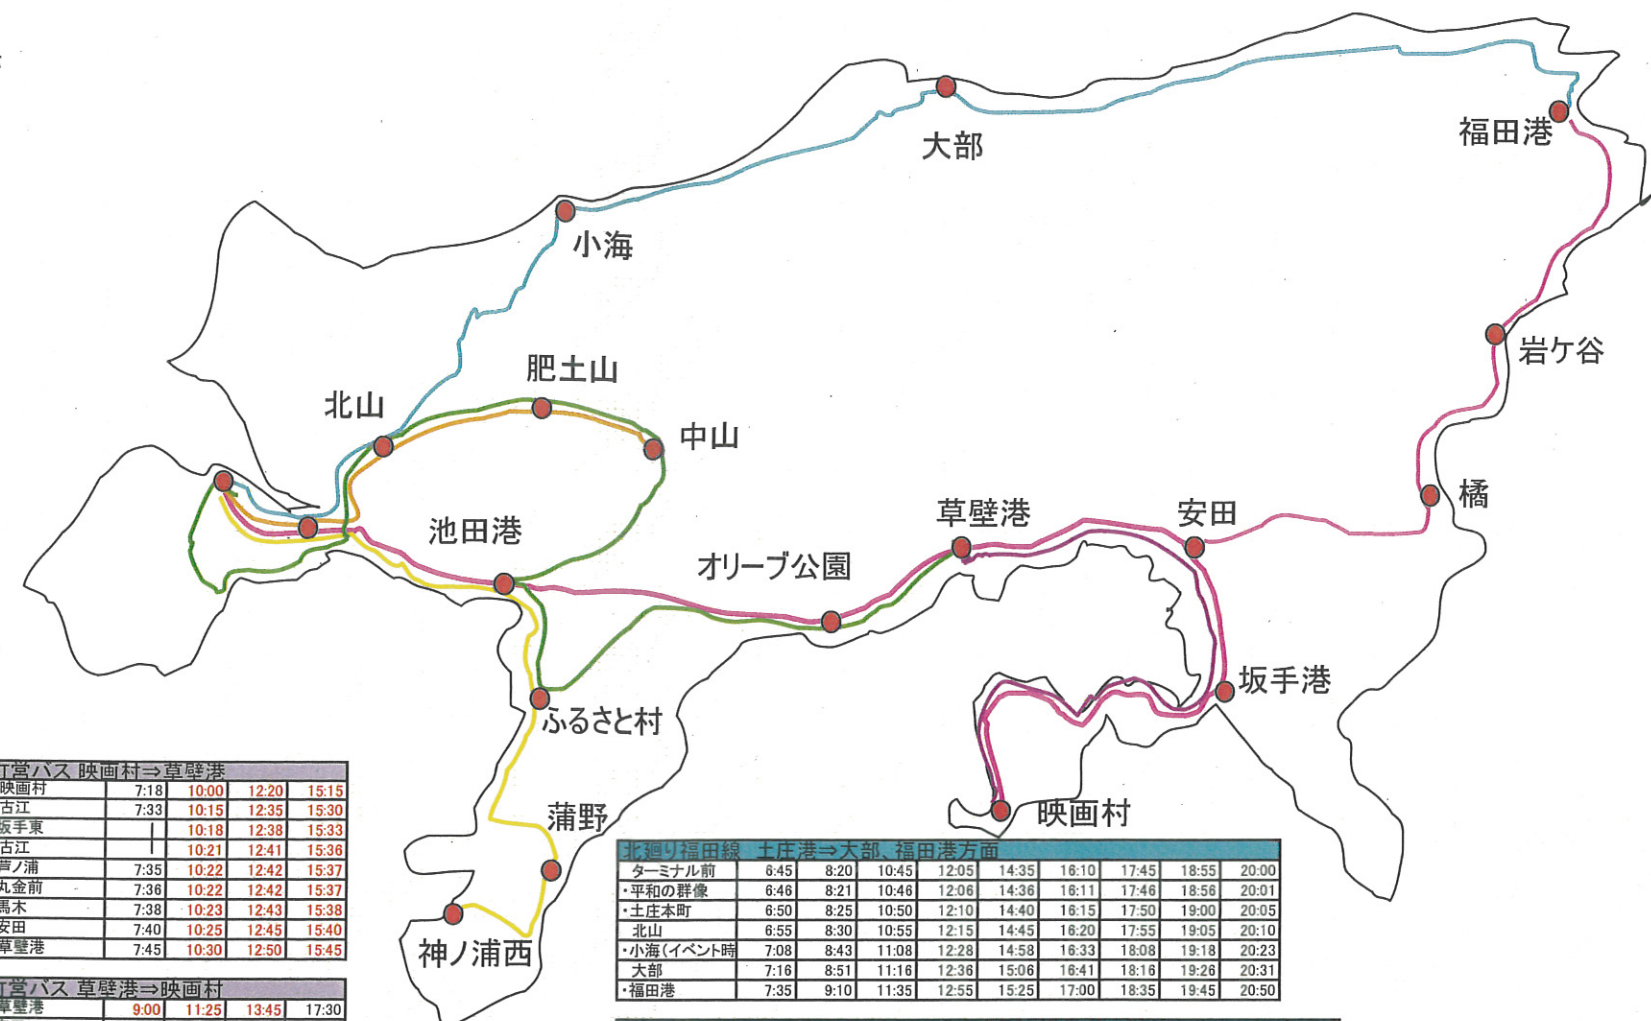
大部

福田港

小海

岩ケ谷

肥土山

北山

中山

橘

草壁港

安田

池田港

オリーブ公園

坂手港

ふるさと村

蒲野

映画村

神ノ浦西

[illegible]営バス 映画村⇒草壁港

| | | | | |
|---|---|---|---|---|
| 映画村 | 7:18 | 10:00 | 12:20 | 15:15 |
| 古江 | 7:33 | 10:15 | 12:35 | 15:30 |
| 坂手東 | \| | 10:18 | 12:38 | 15:33 |
| 古江 | \| | 10:21 | 12:41 | 15:36 |
| 芦ノ浦 | 7:35 | 10:22 | 12:42 | 15:37 |
| 丸金前 | 7:36 | 10:22 | 12:42 | 15:37 |
| 馬木 | 7:38 | 10:23 | 12:43 | 15:38 |
| 安田 | 7:40 | 10:25 | 12:45 | 15:40 |
| 草壁港 | 7:45 | 10:30 | 12:50 | 15:45 |

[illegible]営バス 草壁港⇒映画村

| | | | | |
|---|---|---|---|---|
| 草壁港 | 9:00 | 11:25 | 13:45 | 17:30 |

北廻り福田線 土庄港⇒大部、福田港方面

| | | | | | | | | | |
|---|---|---|---|---|---|---|---|---|---|
| ターミナル前 | 6:45 | 8:20 | 10:45 | 12:05 | 14:35 | 16:10 | 17:45 | 18:55 | 20:00 |
| ・平和の群像 | 6:46 | 8:21 | 10:46 | 12:06 | 14:36 | 16:11 | 17:46 | 18:56 | 20:01 |
| ・土庄本町 | 6:50 | 8:25 | 10:50 | 12:10 | 14:40 | 16:15 | 17:50 | 19:00 | 20:05 |
| 北山 | 6:55 | 8:30 | 10:55 | 12:15 | 14:45 | 16:20 | 17:55 | 19:05 | 20:10 |
| ・小海(イベント時 | 7:08 | 8:43 | 11:08 | 12:28 | 14:58 | 16:33 | 18:08 | 19:18 | 20:23 |
| 大部 | 7:16 | 8:51 | 11:16 | 12:36 | 15:06 | 16:41 | 18:16 | 19:26 | 20:31 |
| ・福田港 | 7:35 | 9:10 | 11:35 | 12:55 | 15:25 | 17:00 | 18:35 | 19:45 | 20:50 |